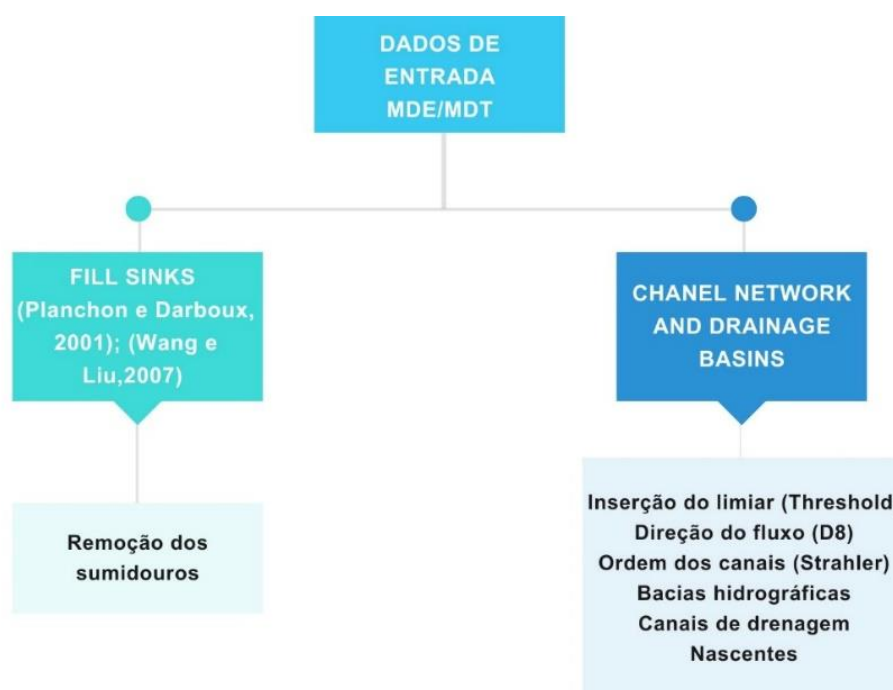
DADOS DE ENTRADA MDE/MDT

FILL SINKS (Planchon e Darboux, 2001); (Wang e Liu,2007)

Remoção dos sumidouros

CHANEL NETWORK AND DRAINAGE BASINS

Inserção do limiar (Threshold
Direção do fluxo (D8)
Ordem dos canais (Strahler)
Bacias hidrográficas
Canais de drenagem
Nascentes